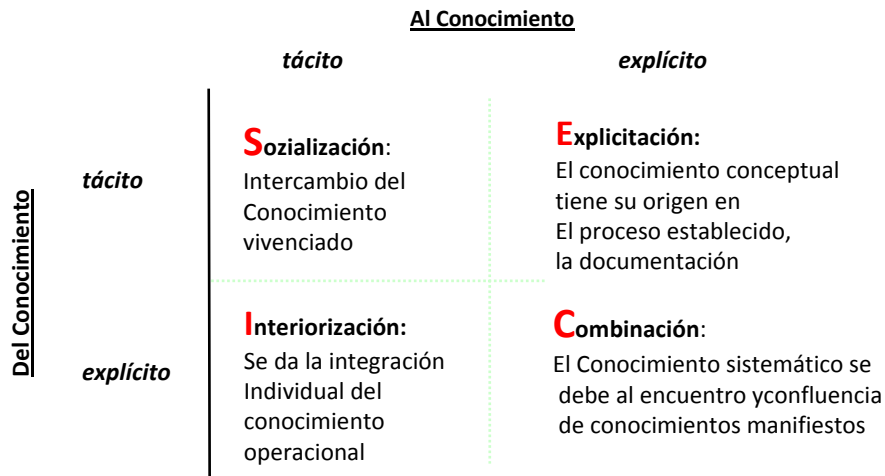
Al Conocimiento

tácito | explícito

Del Conocimiento

| | tácito | explícito |
|---|---|---|
| tácito | Sozialización: Intercambio del Conocimiento vivenciado | Explicitación: El conocimiento conceptual tiene su origen en El proceso establecido, la documentación |
| explícito | Interiorización: Se da la integración Individual del conocimiento operacional | Combinación: El Conocimiento sistemático se debe al encuentro yconfluencia de conocimientos manifiestos |